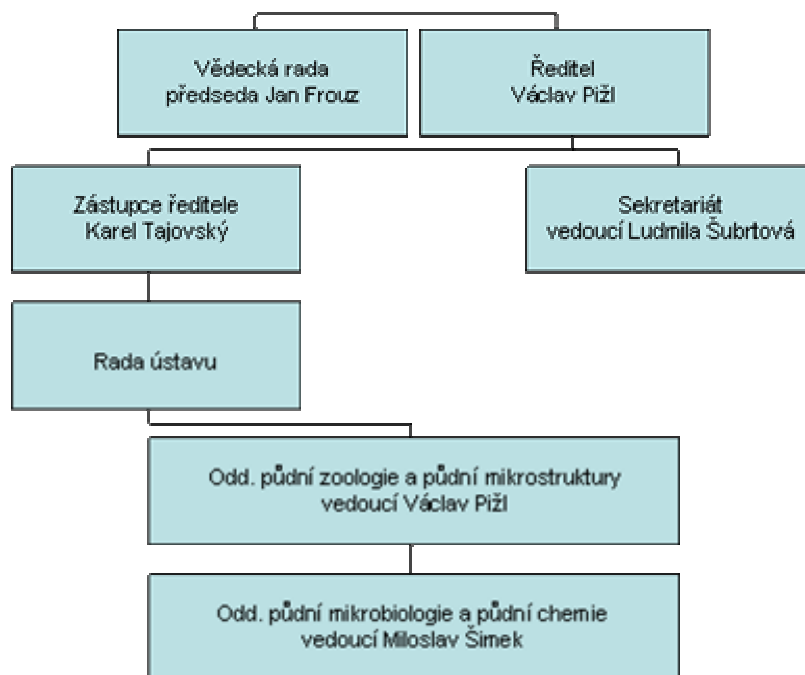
Vědecká rada
předseda Jan Frouz

Ředitel
Václav Pižl

Zástupce ředitele
Karel Tajovský

Sekretariát
vedoucí Ludmila Šubrtová

Rada ústavu

Odd. půdní zoologie a půdní mikrostruktury
vedoucí Václav Pižl

Odd. půdní mikrobiologie a půdní chemie
vedoucí Miloslav Šimek